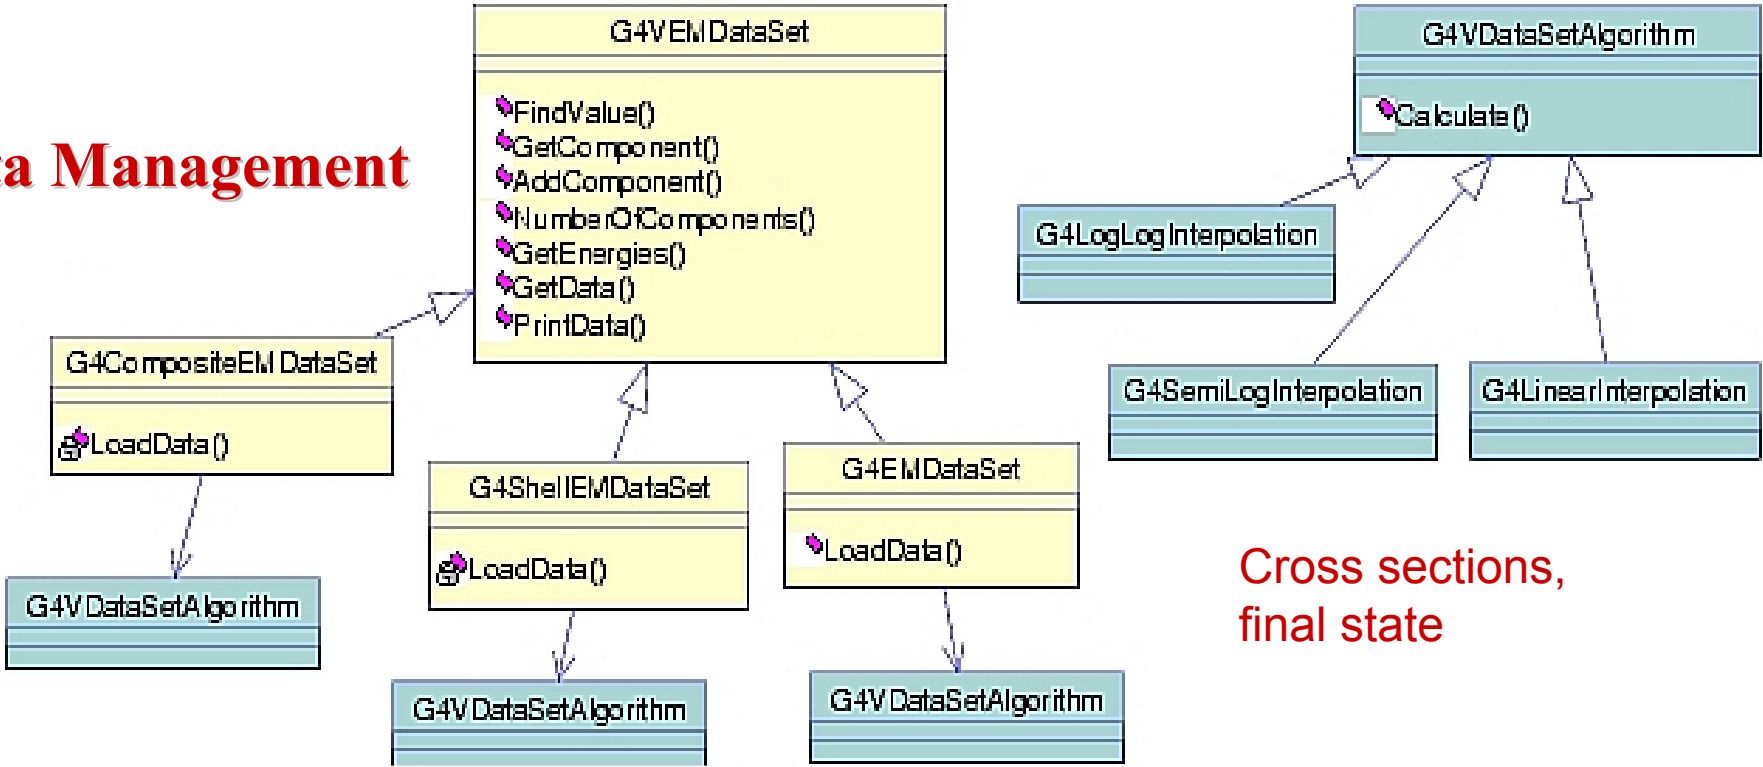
a Management

G4VEMDataSet
FindValue()
GetComponent()
AddComponent()
NumberOfComponents()
GetEnergies()
GetData()
PrintData()

G4VDataSetAlgorithm
Calculate()

G4LogLogInterpolation

G4SemiLogInterpolation

G4LinearInterpolation

G4CompositeEMDataSet
LoadData()

G4ShellEMDataSet
LoadData()

G4EMDataSet
LoadData()

G4VDataSetAlgorithm

G4VDataSetAlgorithm

G4VDataSetAlgorithm

Cross sections,
final state